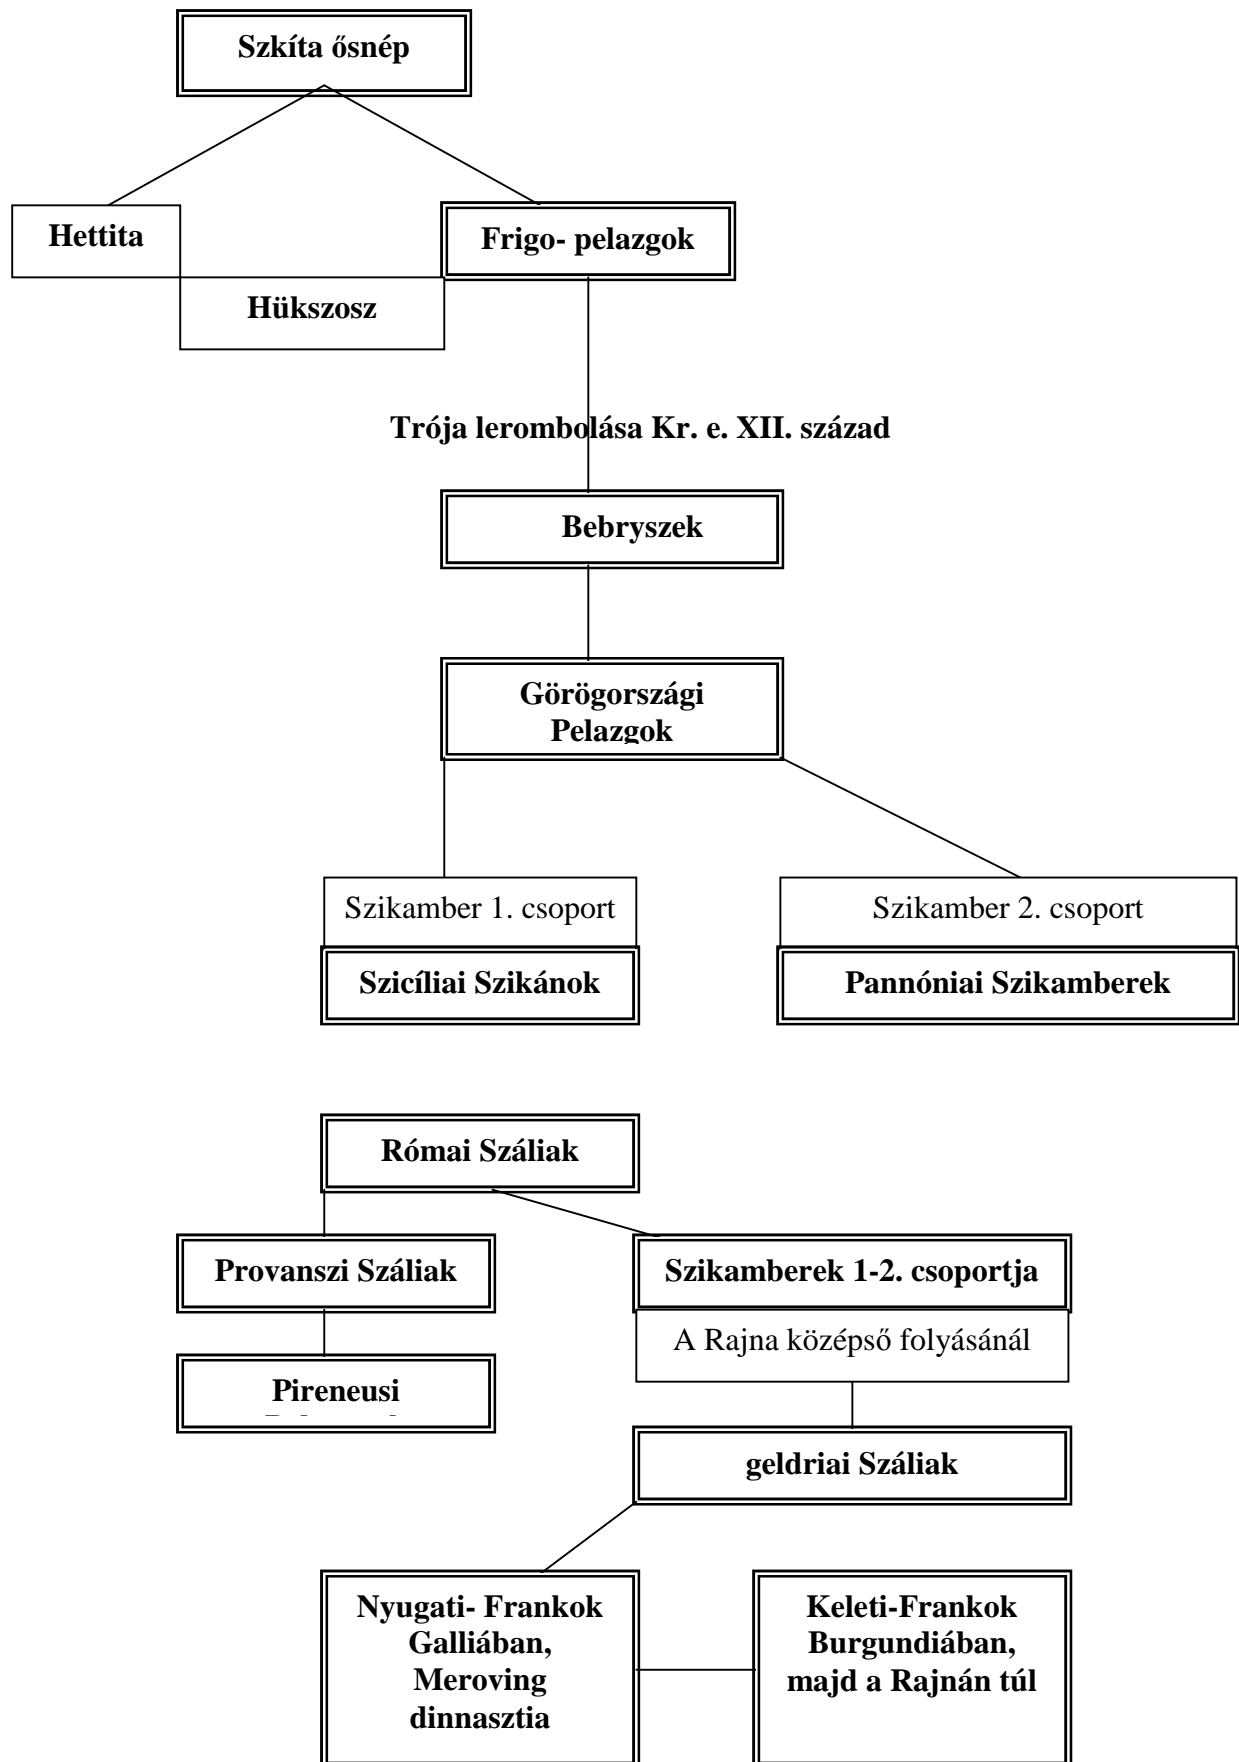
Szkíta ősnép

Hettita

Frigo- pelazgok

Hükszosz

Trója lerombolása Kr. e. XII. század

Bebryszek

Görögországi Pelazgok

Szikamber 1. csoport

Szicíliai Szikánok

Szikamber 2. csoport

Pannóniai Szikamberek

Római Száliak

Provanszi Száliak

Szikamberek 1-2. csoportja

A Rajna középső folyásánál

Pireneusi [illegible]

geldriai Száliak

Nyugati- Frankok Galliában, Meroving dinnasztia

Keleti-Frankok Burgundiában, majd a Rajnán túl